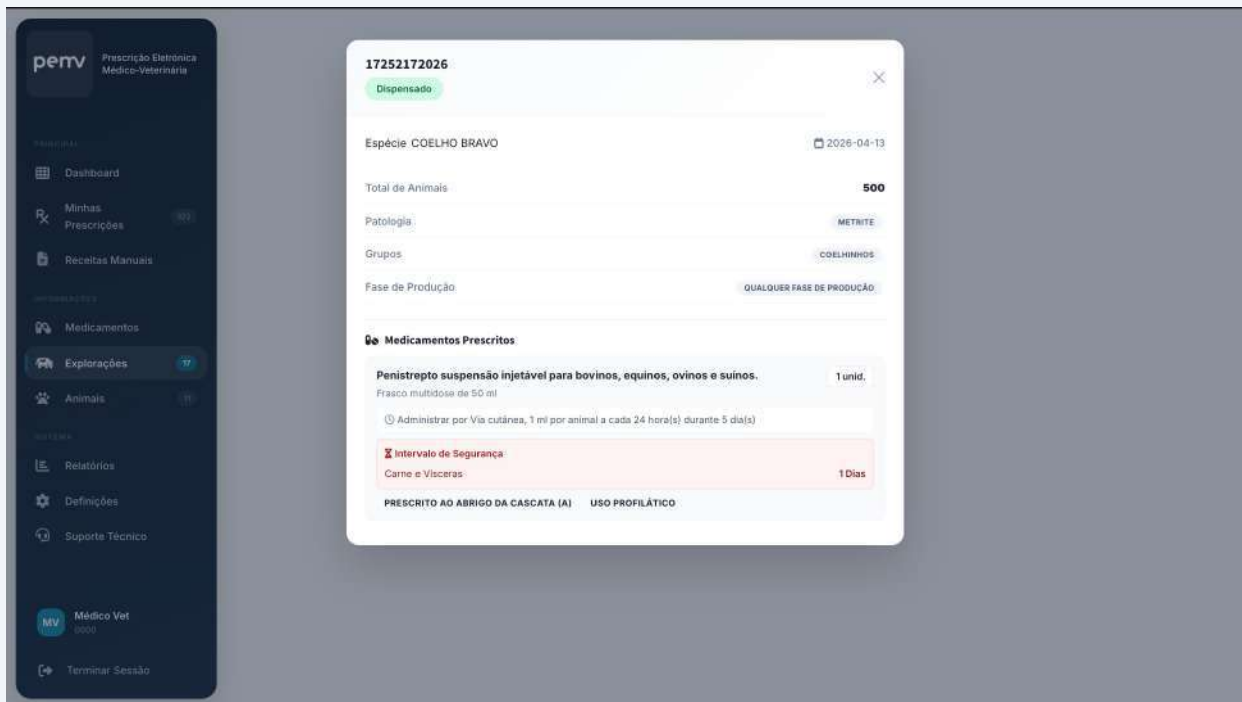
pemv Prescrição Eletrónica Médico-Veterinária

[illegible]

Dashboard

Minhas Prescrições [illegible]

Receitas Manuais

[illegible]

Medicamentos

Explorações 17

Animais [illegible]

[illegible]

Relatórios

Definições

Suporte Técnico

MV Médico Vet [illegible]

Terminar Sessão

17252172026

Dispensado

Espécie COELHO BRAVO

2026-04-13

Total de Animais 500

Patologia METRITE

Grupos COELHINHOS

Fase de Produção QUALQUER FASE DE PRODUÇÃO

Medicamentos Prescritos

Penistrepto suspensão injetável para bovinos, equinos, ovinos e suínos. 1 unid.

Frasco multidose de 50 ml

Administrar por Via cutânea, 1 ml por animal a cada 24 hora(s) durante 5 dia(s)

Intervalo de Segurança

Carne e Vísceras 1 Dias

PRESCRITO AO ABRIGO DA CASCATA (A) USO PROFILÁTICO